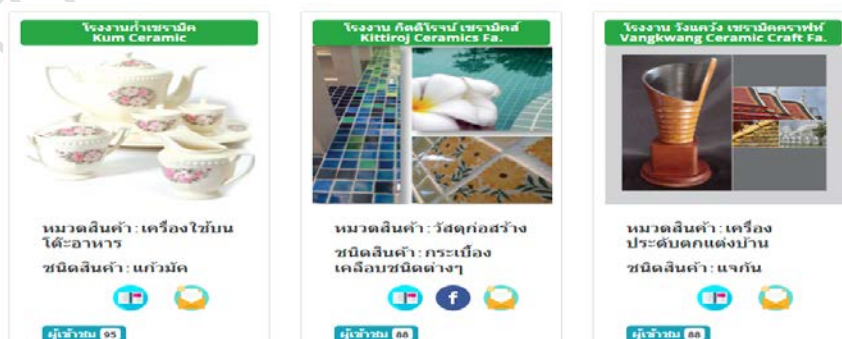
โรงงานกำเซรามิค
Kum Ceramic

หมวดสินค้า : เครื่องใช้บนโต๊ะอาหาร

ชนิดสินค้า : แก้วมัค

ผู้เข้าชม 95

โรงงาน กิตติโรจน์ เซรามิคส์
Kittiroj Ceramics Fa.

หมวดสินค้า : วัสดุก่อสร้าง

ชนิดสินค้า : กระเบื้องเคลือบชนิดต่างๆ

f

ผู้เข้าชม 88

โรงงาน วังขวัญ เซรามิคคราฟท์
Vangkwang Ceramic Craft Fa.

หมวดสินค้า : เครื่องประดับตกแต่งบ้าน

ชนิดสินค้า : แจกัน

ผู้เข้าชม 88